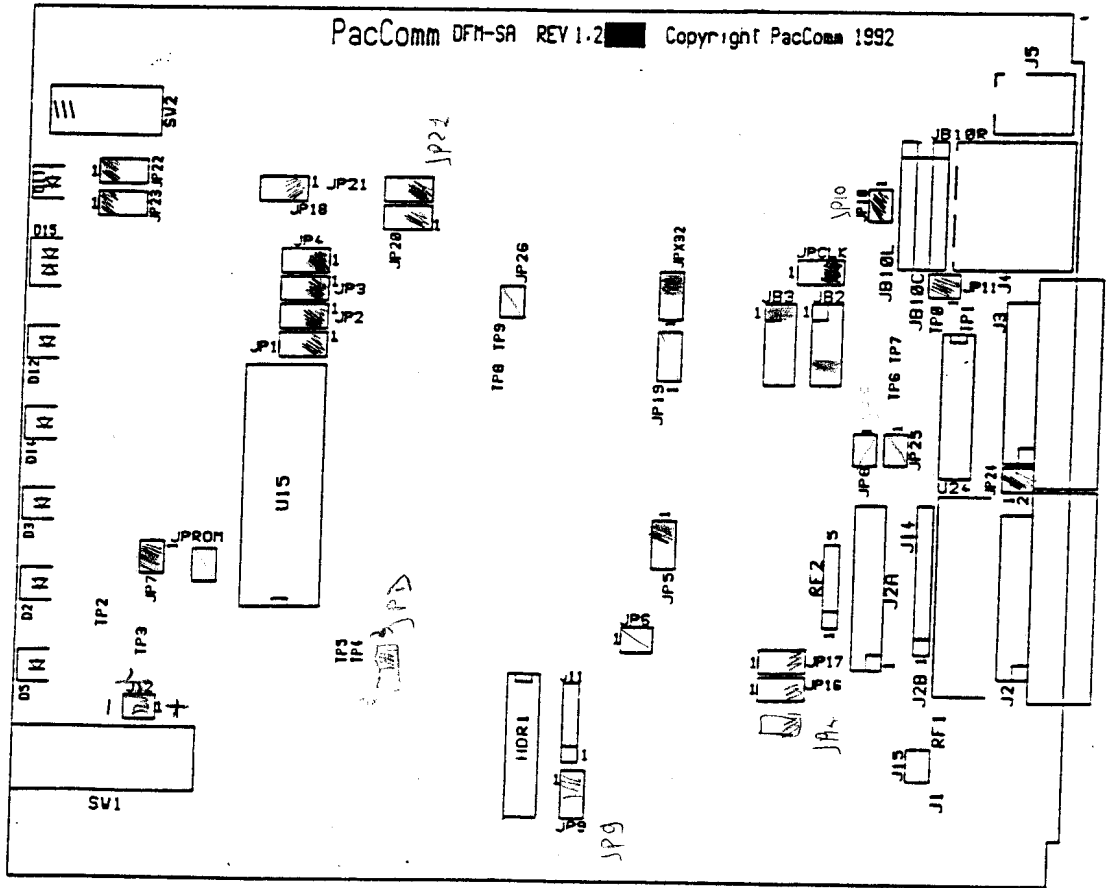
PacComm DFM-SA REV 1.2 Copyright PacComm 1992

J5
SW2
JB10R
JP22
JP23
JP21
JP18
JP24
JP20
JP10
JP18
D15
JP4
JP3
JP2
JP1
JP26
JPX32
JPC
JB3
JB2
JB10L
JB10C
JP11
J4
TP8
JP1
J3
D12
TP8 TP9
JP19
TP6 TP7
D14
U15
JP6
JP25
J24
JP21
D3
JPROM
JP7
JP5
RF2
J14
J2A
D2
TP2
TP3
JP3
TP5 TP4
JP6
JP17
JP16
J12
J2B
J2
D5
HDR1
J11
JA
J15
RF1
J1
SW1
JP9
JP9